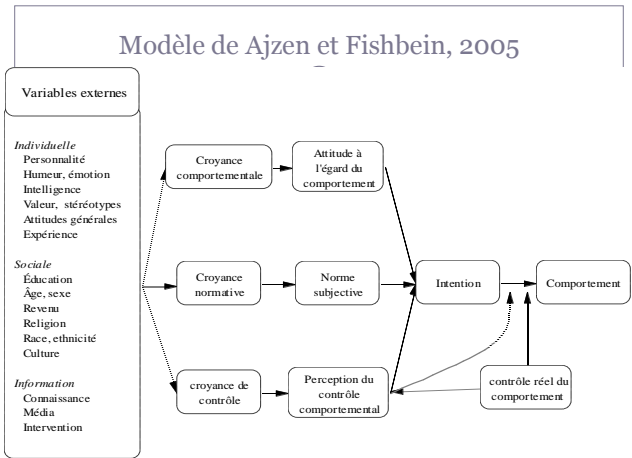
Modèle de Ajzen et Fishbein, 2005

Variables externes

Individuelle
Personnalité
Humeur, émotion
Intelligence
Valeur, stéréotypes
Attitudes générales
Expérience

Sociale
Éducation
Âge, sexe
Revenu
Religion
Race, ethnicité
Culture

Information
Connaissance
Média
Intervention

Croyance comportementale

Attitude à l'égard du comportement

Croyance normative

Norme subjective

croyance de contrôle

Perception du contrôle comportemental

Intention

Comportement

contrôle réel du comportement